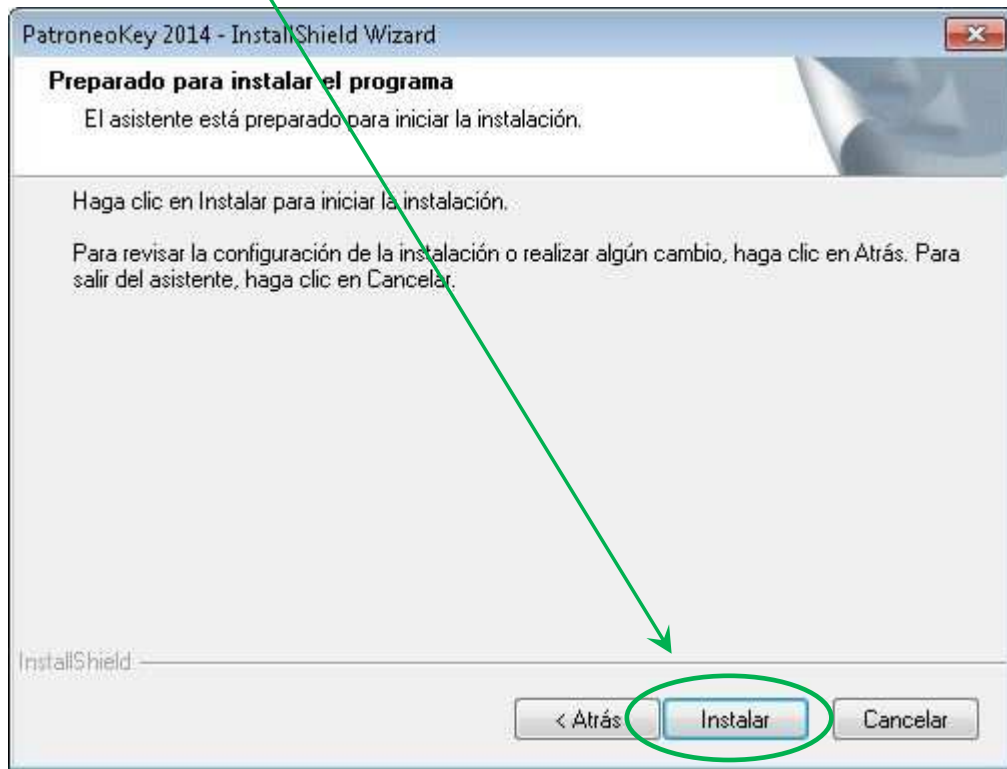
PatroneoKey 2014 - InstallShield Wizard

Preparado para instalar el programa

El asistente está preparado para iniciar la instalación.

Haga clic en Instalar para iniciar la instalación.

Para revisar la configuración de la instalación o realizar algún cambio, haga clic en Atrás. Para salir del asistente, haga clic en Cancelar.

InstallShield

< Atrás

Instalar

Cancelar